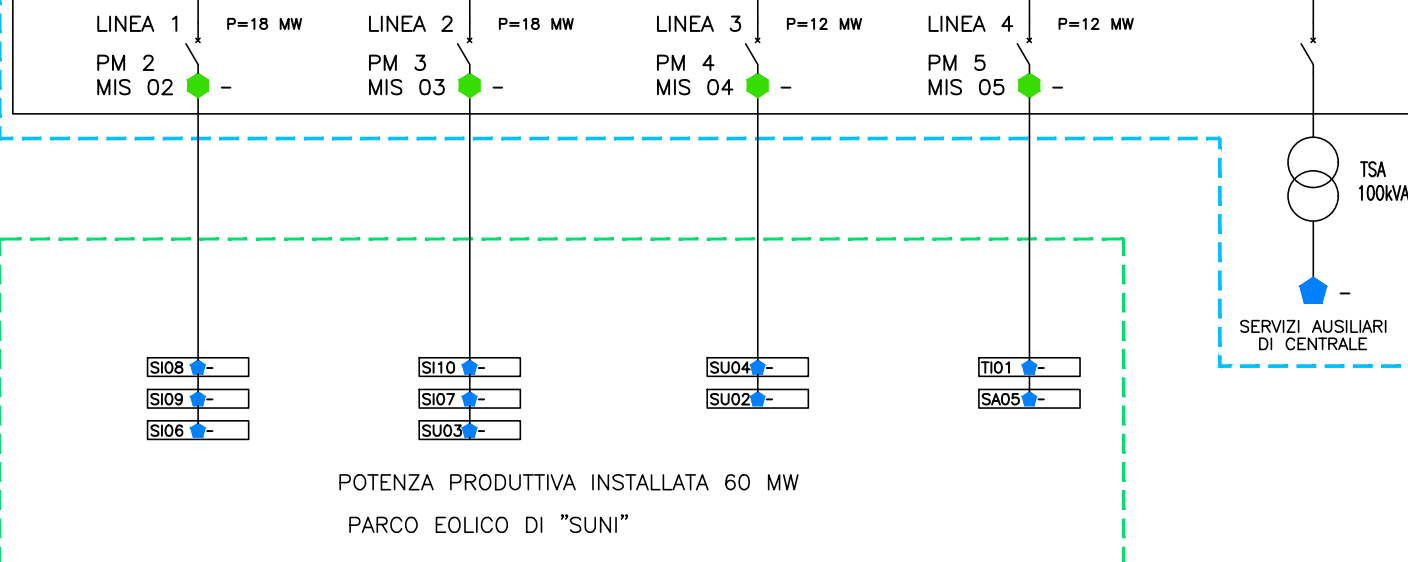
LINEA 1 P=18 MW
PM 2
MIS 02 -

LINEA 2 P=18 MW
PM 3
MIS 03 -

LINEA 3 P=12 MW
PM 4
MIS 04 -

LINEA 4 P=12 MW
PM 5
MIS 05 -

TSA
100kVA

-

SERVIZI AUSILIARI
DI CENTRALE

SI08 -
SI09 -
SI06 -

SI10 -
SI07 -
SU03 -

SU04 -
SU02 -

TI01 -
SA05 -

POTENZA PRODUTTIVA INSTALLATA 60 MW

PARCO EOLICO DI "SUNI"